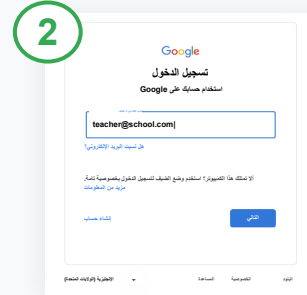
2

Google

تسجيل الدخول

استخدام حسابك على Google

teacher@school.com|

هل نسيت البريد الإلكتروني؟

أليس هذا الكمبيوتر؟ استخدم وضع الضيف لتسجيل الدخول بخصوصية تامة. مزيد من المعلومات

إنشاء حساب

التالي

الإنجليزية (الولايات المتحدة)

البنود الخصوصية المساعدة